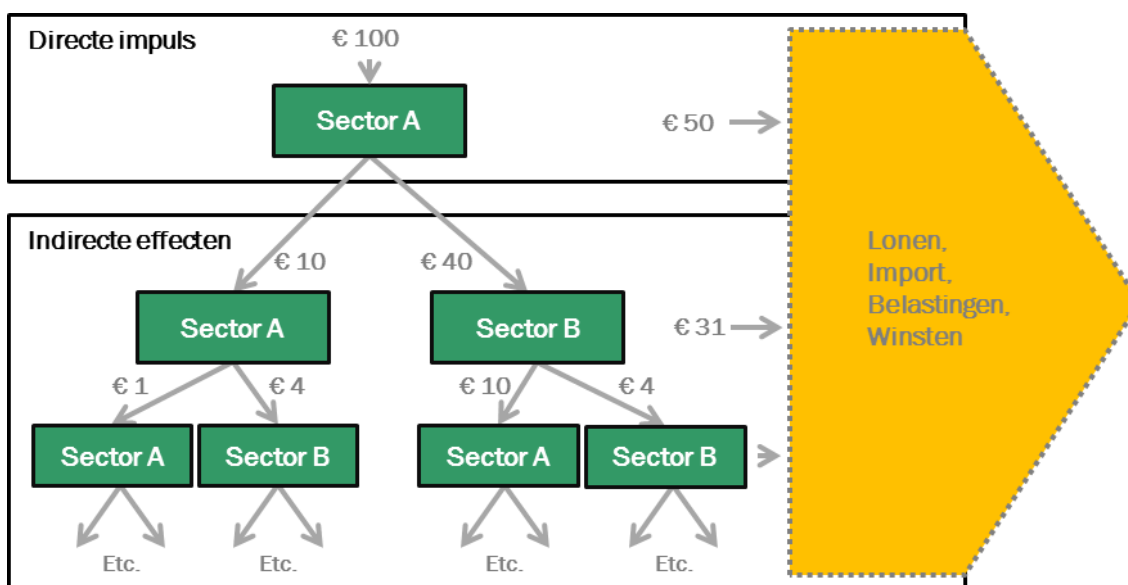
Directe impuls

€ 100

Sector A

€ 50

Indirecte effecten

€ 10

€ 40

Sector A

Sector B

€ 31

€ 1

€ 4

€ 10

€ 4

Sector A

Sector B

Sector A

Sector B

Etc.

Etc.

Etc.

Etc.

Lonen, Import, Belastingen, Winsten